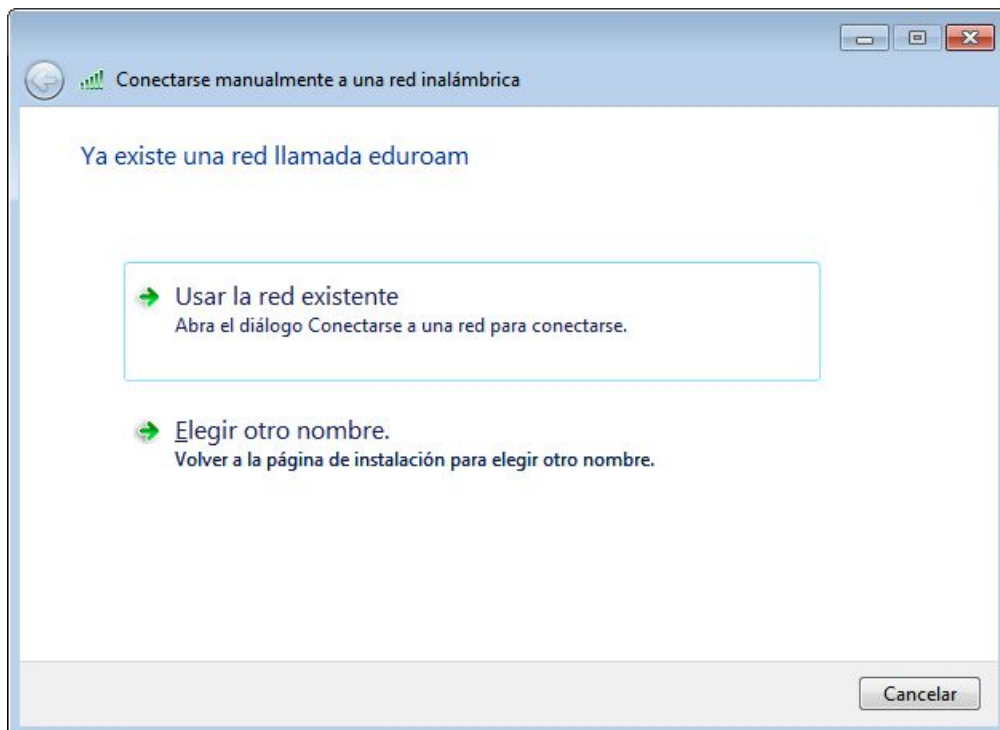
Conectarse manualmente a una red inalámbrica

Ya existe una red llamada eduroam

Usar la red existente
Abra el diálogo Conectarse a una red para conectarse.

Elegir otro nombre.
Volver a la página de instalación para elegir otro nombre.

Cancelar